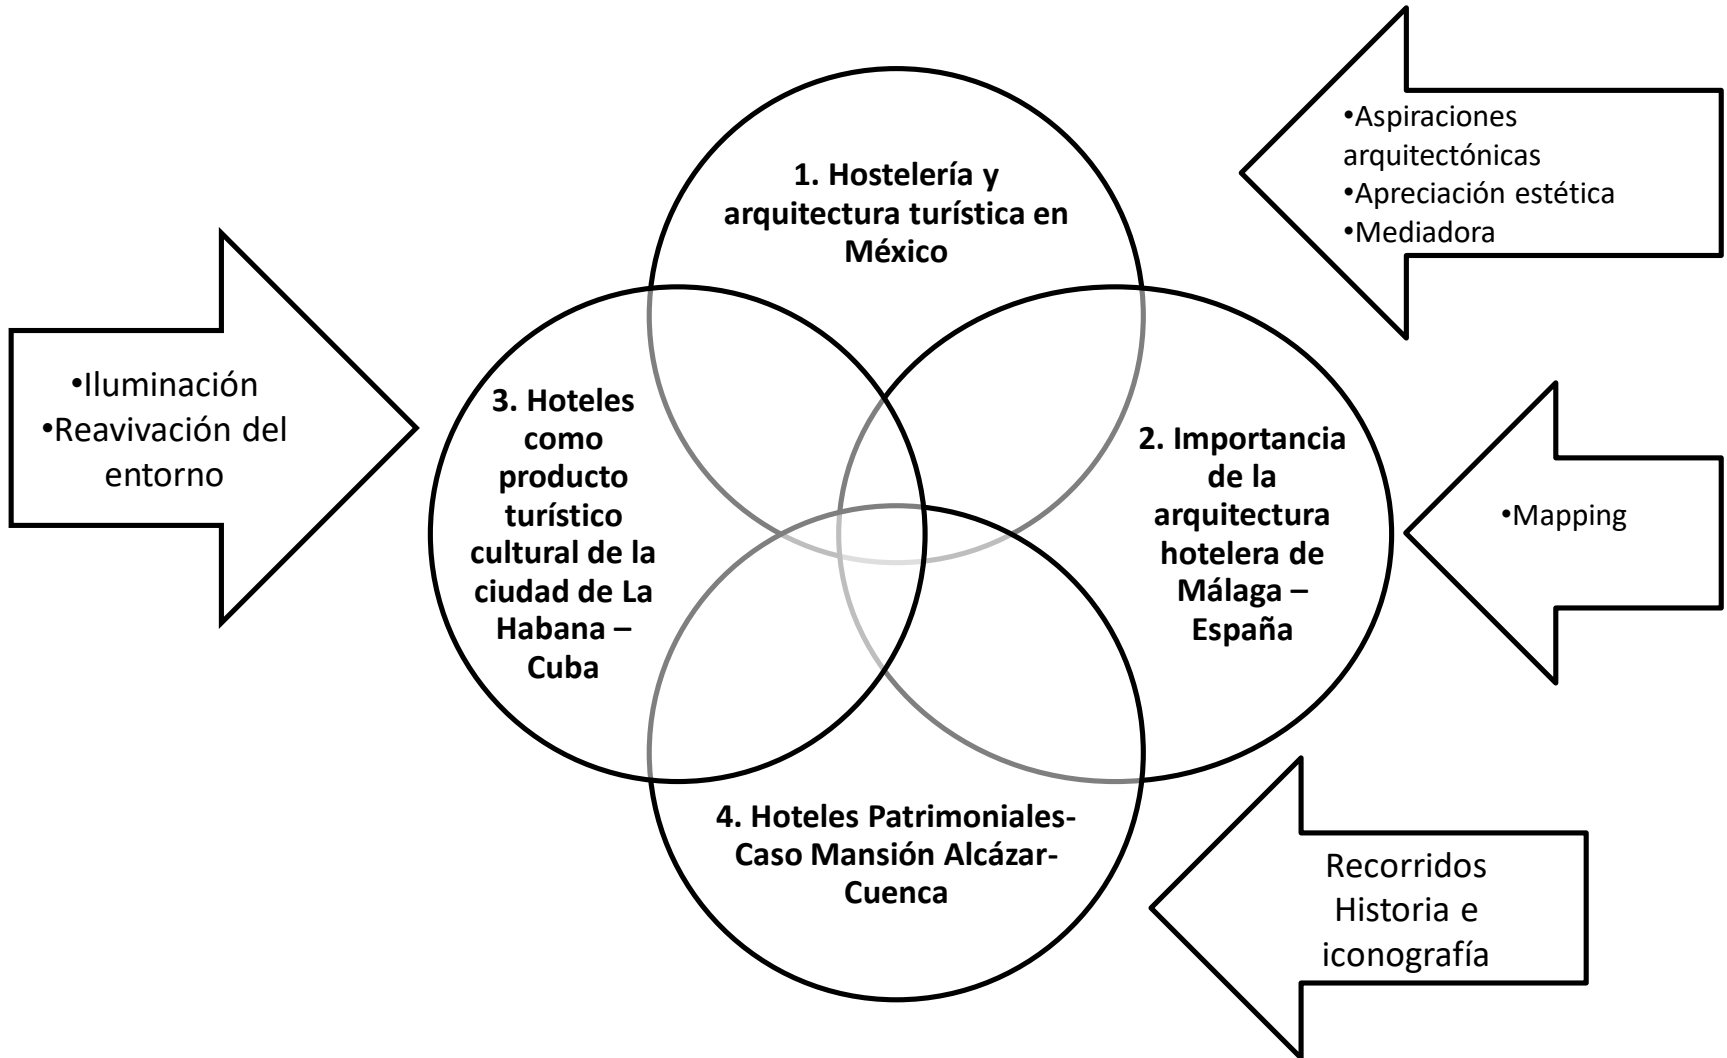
•Aspiraciones arquitectónicas
•Apreciación estética
•Mediadora

1. Hostelería y arquitectura turística en México

•Iluminación
•Reavivación del entorno

3. Hoteles como producto turístico cultural de la ciudad de La Habana – Cuba

2. Importancia de la arquitectura hotelera de Málaga – España

•Mapping

4. Hoteles Patrimoniales- Caso Mansión Alcázar- Cuenca

Recorridos Historia e iconografía